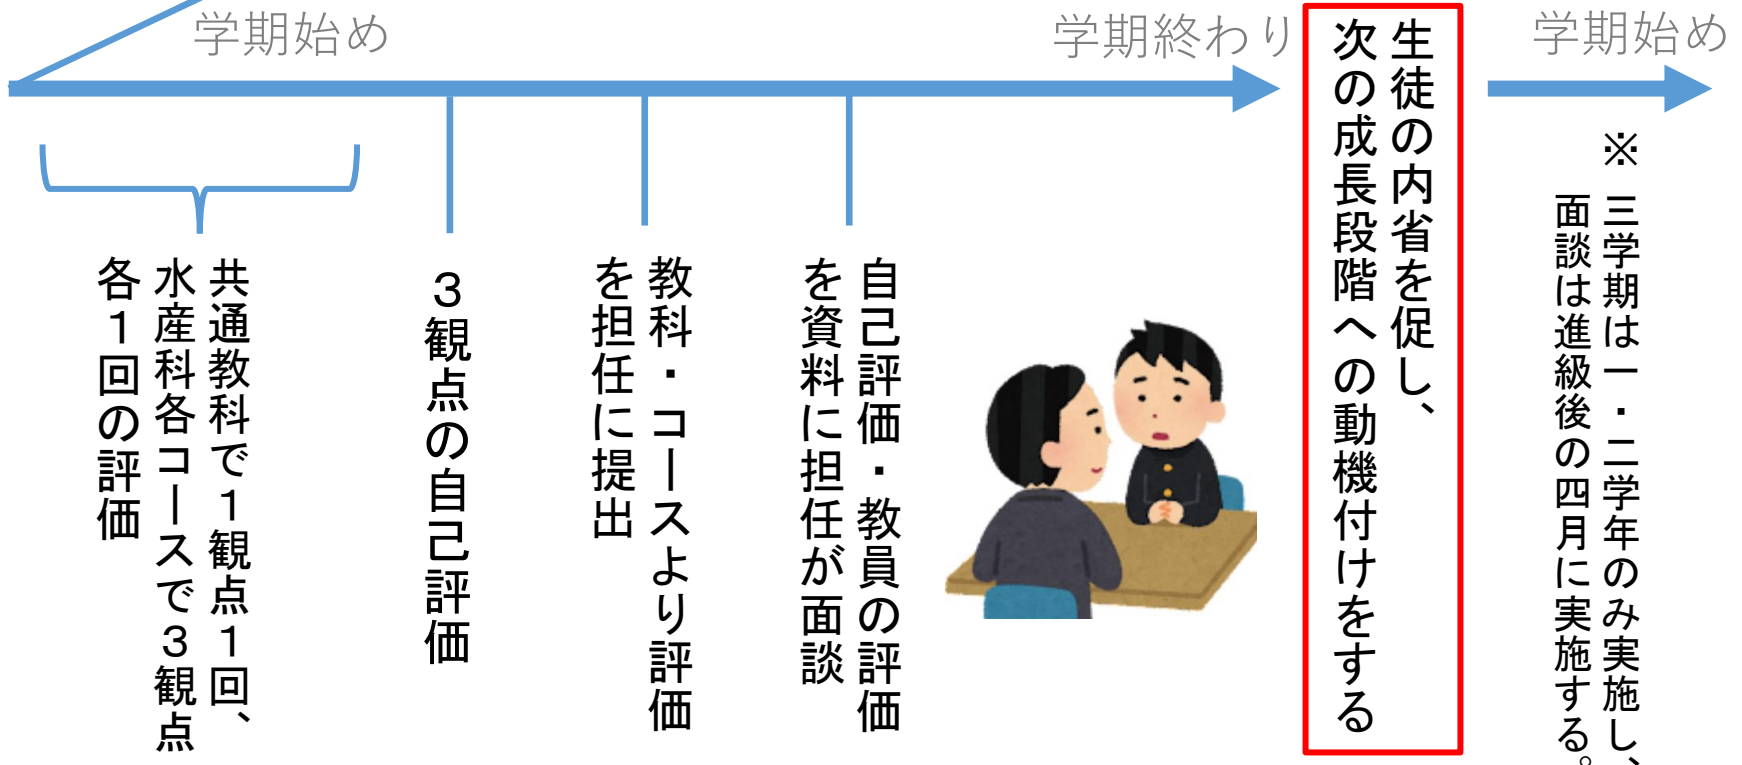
学期始め

学期終わり

学期始め

共通教科で１観点１回、水産科各コースで３観点各１回の評価

３観点の自己評価

教科・コースより評価を担任に提出

自己評価・教員の評価を資料に担任が面談

生徒の内省を促し、次の成長段階への動機付けをする

※ 三学期は一・二学年のみ実施し、面談は進級後の四月に実施する。